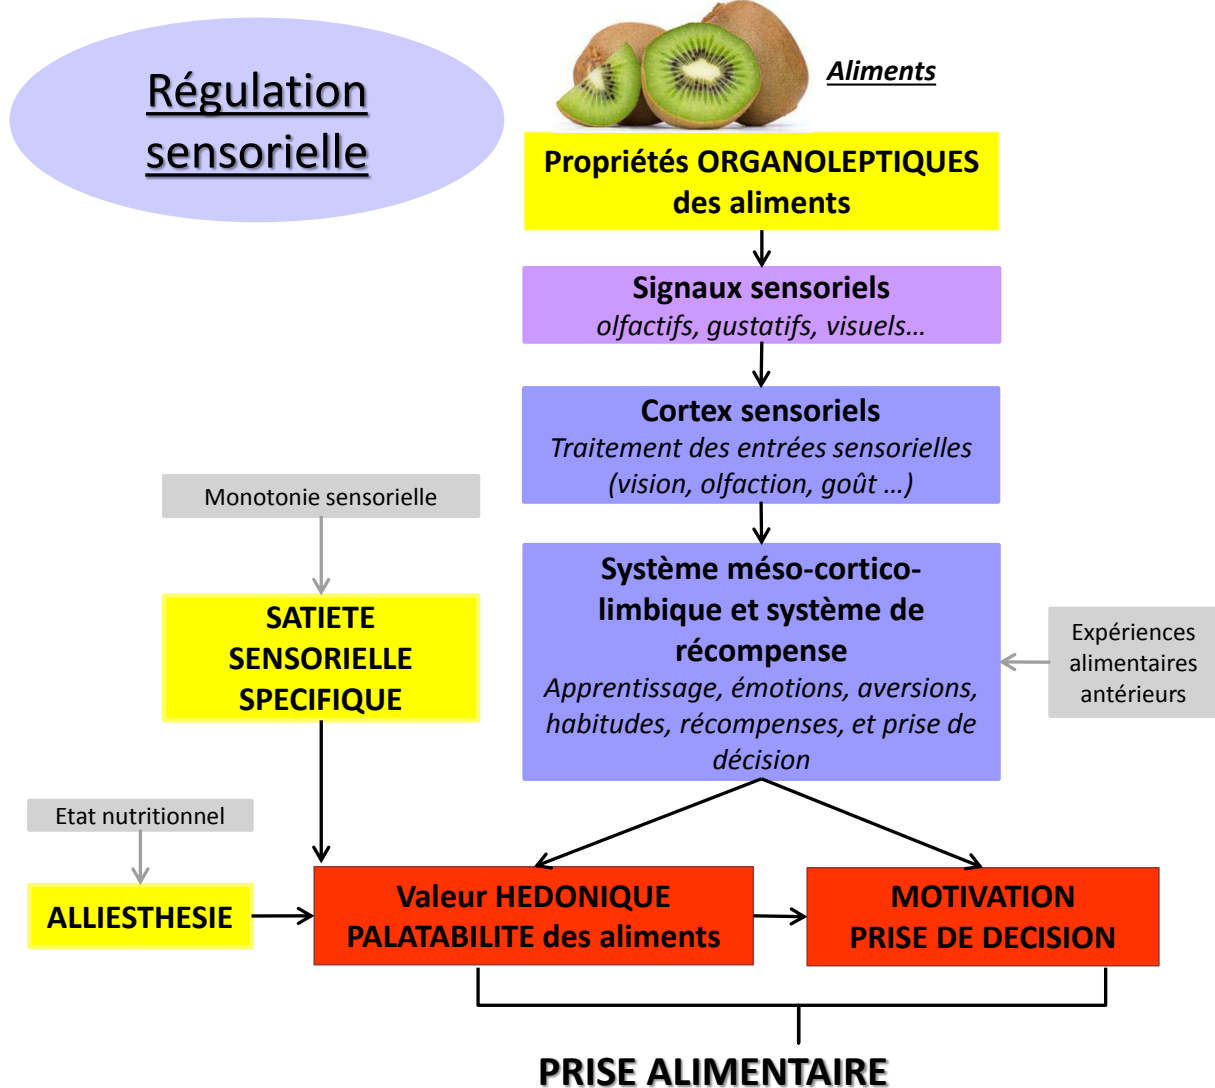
Régulation sensorielle

Aliments

Propriétés ORGANOLEPTIQUES des aliments

Signaux sensoriels
olfactifs, gustatifs, visuels…

Cortex sensoriels
Traitement des entrées sensorielles (vision, olfaction, goût …)

Monotonie sensorielle

SATIETE SENSORIELLE SPECIFIQUE

Système méso-cortico-limbique et système de récompense
Apprentissage, émotions, aversions, habitudes, récompenses, et prise de décision

Expériences alimentaires antérieurs

Etat nutritionnel

ALLIESTHESIE

Valeur HEDONIQUE
PALATABILITE des aliments

MOTIVATION
PRISE DE DECISION

PRISE ALIMENTAIRE